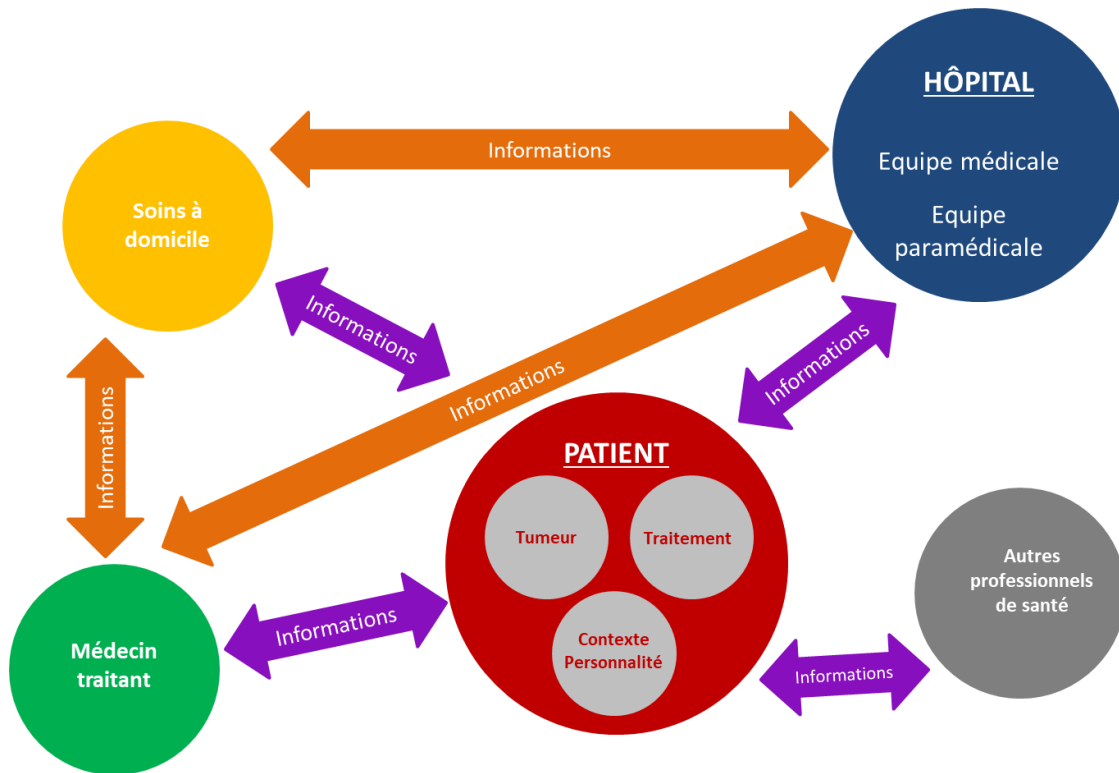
HÔPITAL

Equipe médicale

Equipe paramédicale

Informations

Soins à domicile

Informations

Informations

Informations

Informations

PATIENT

Tumeur

Traitement

Contexte Personnalité

Autres professionnels de santé

Médecin traitant

Informations

Informations